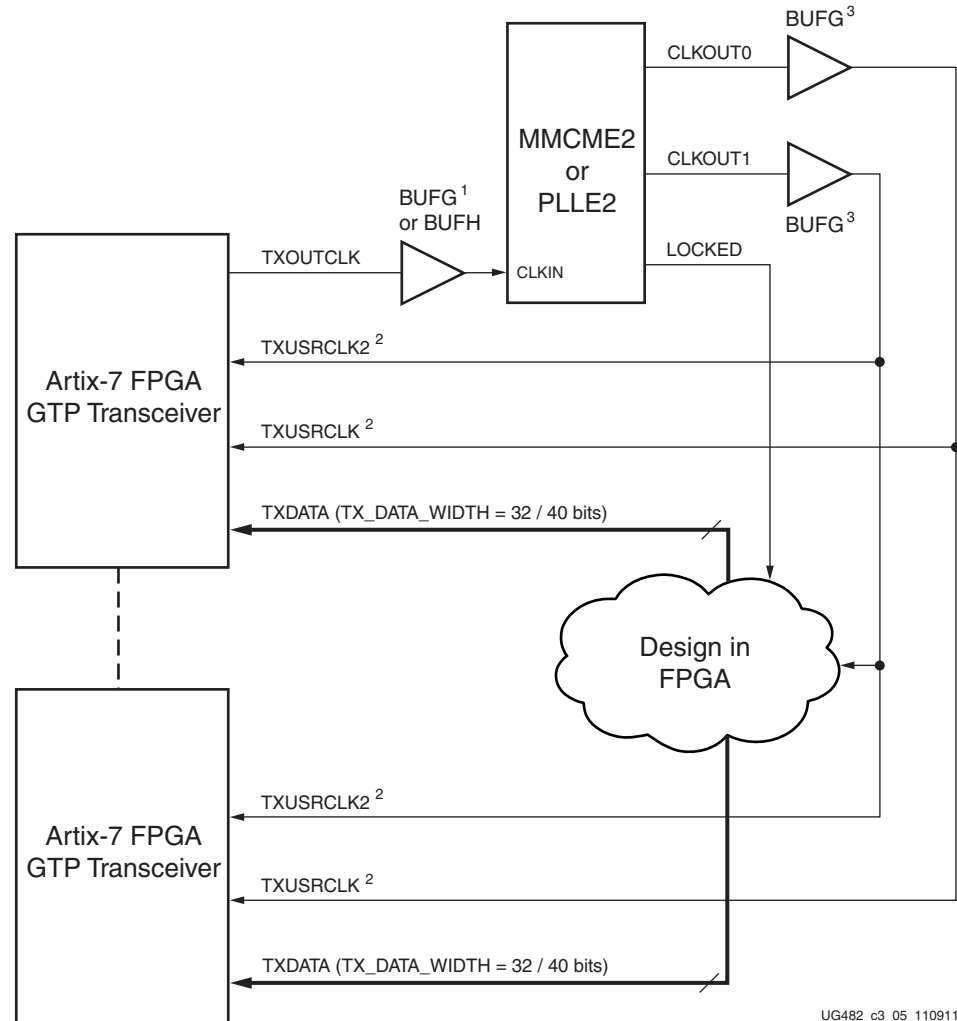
BUFG $^3$

CLKOUT0

MMCME2 or PLLE2

CLKOUT1

BUFG $^3$

BUFG $^1$ or BUFH

TXOUTCLK

CLKIN

LOCKED

Artix-7 FPGA GTP Transceiver

TXUSRCLK2 $^2$

TXUSRCLK $^2$

TXDATA (TX_DATA_WIDTH = 32 / 40 bits)

Design in FPGA

Artix-7 FPGA GTP Transceiver

TXUSRCLK2 $^2$

TXUSRCLK $^2$

TXDATA (TX_DATA_WIDTH = 32 / 40 bits)

UG482 c3 05 110911